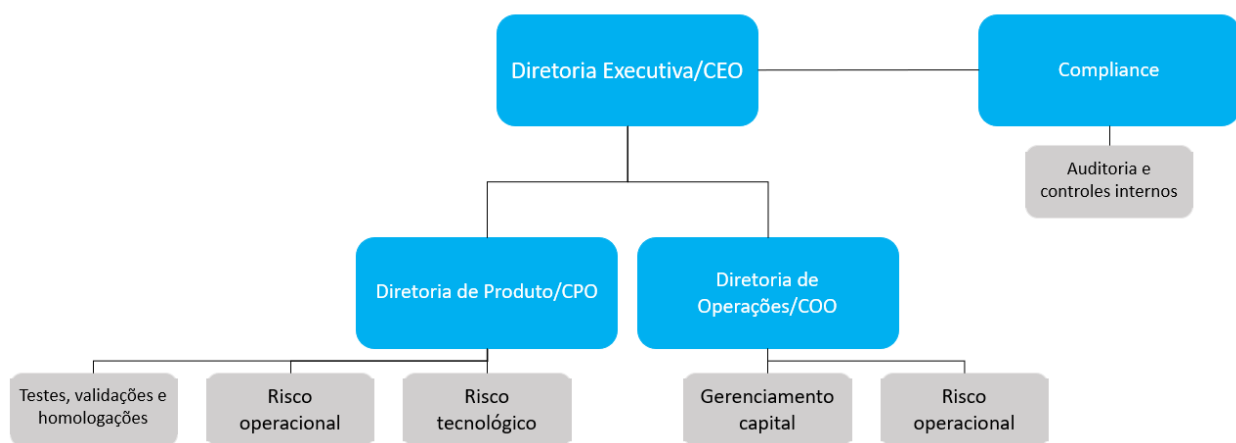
Diretoria Executiva/CEO

Compliance

Auditoria e controles internos

Diretoria de Produto/CPO

Diretoria de Operações/COO

Testes, validações e homologações

Risco operacional

Risco tecnológico

Gerenciamento capital

Risco operacional